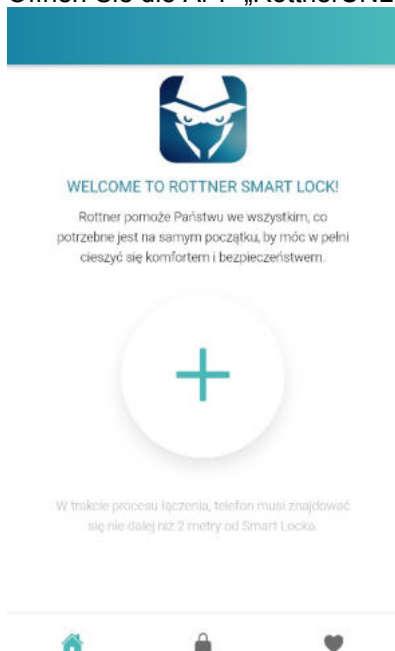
Öffnen Sie die APP „RottnerSNL

WELCOME TO ROTTNER SMART LOCK!

Rottner pomoże Państwu we wszystkim, co potrzebne jest na samym początku, by móc w pełni cieszyć się komfortem i bezpieczeństwem.

W trakcie procesu łączenia, telefon musi znajdować się nie dalej niż 2 metry od Smart Locka.